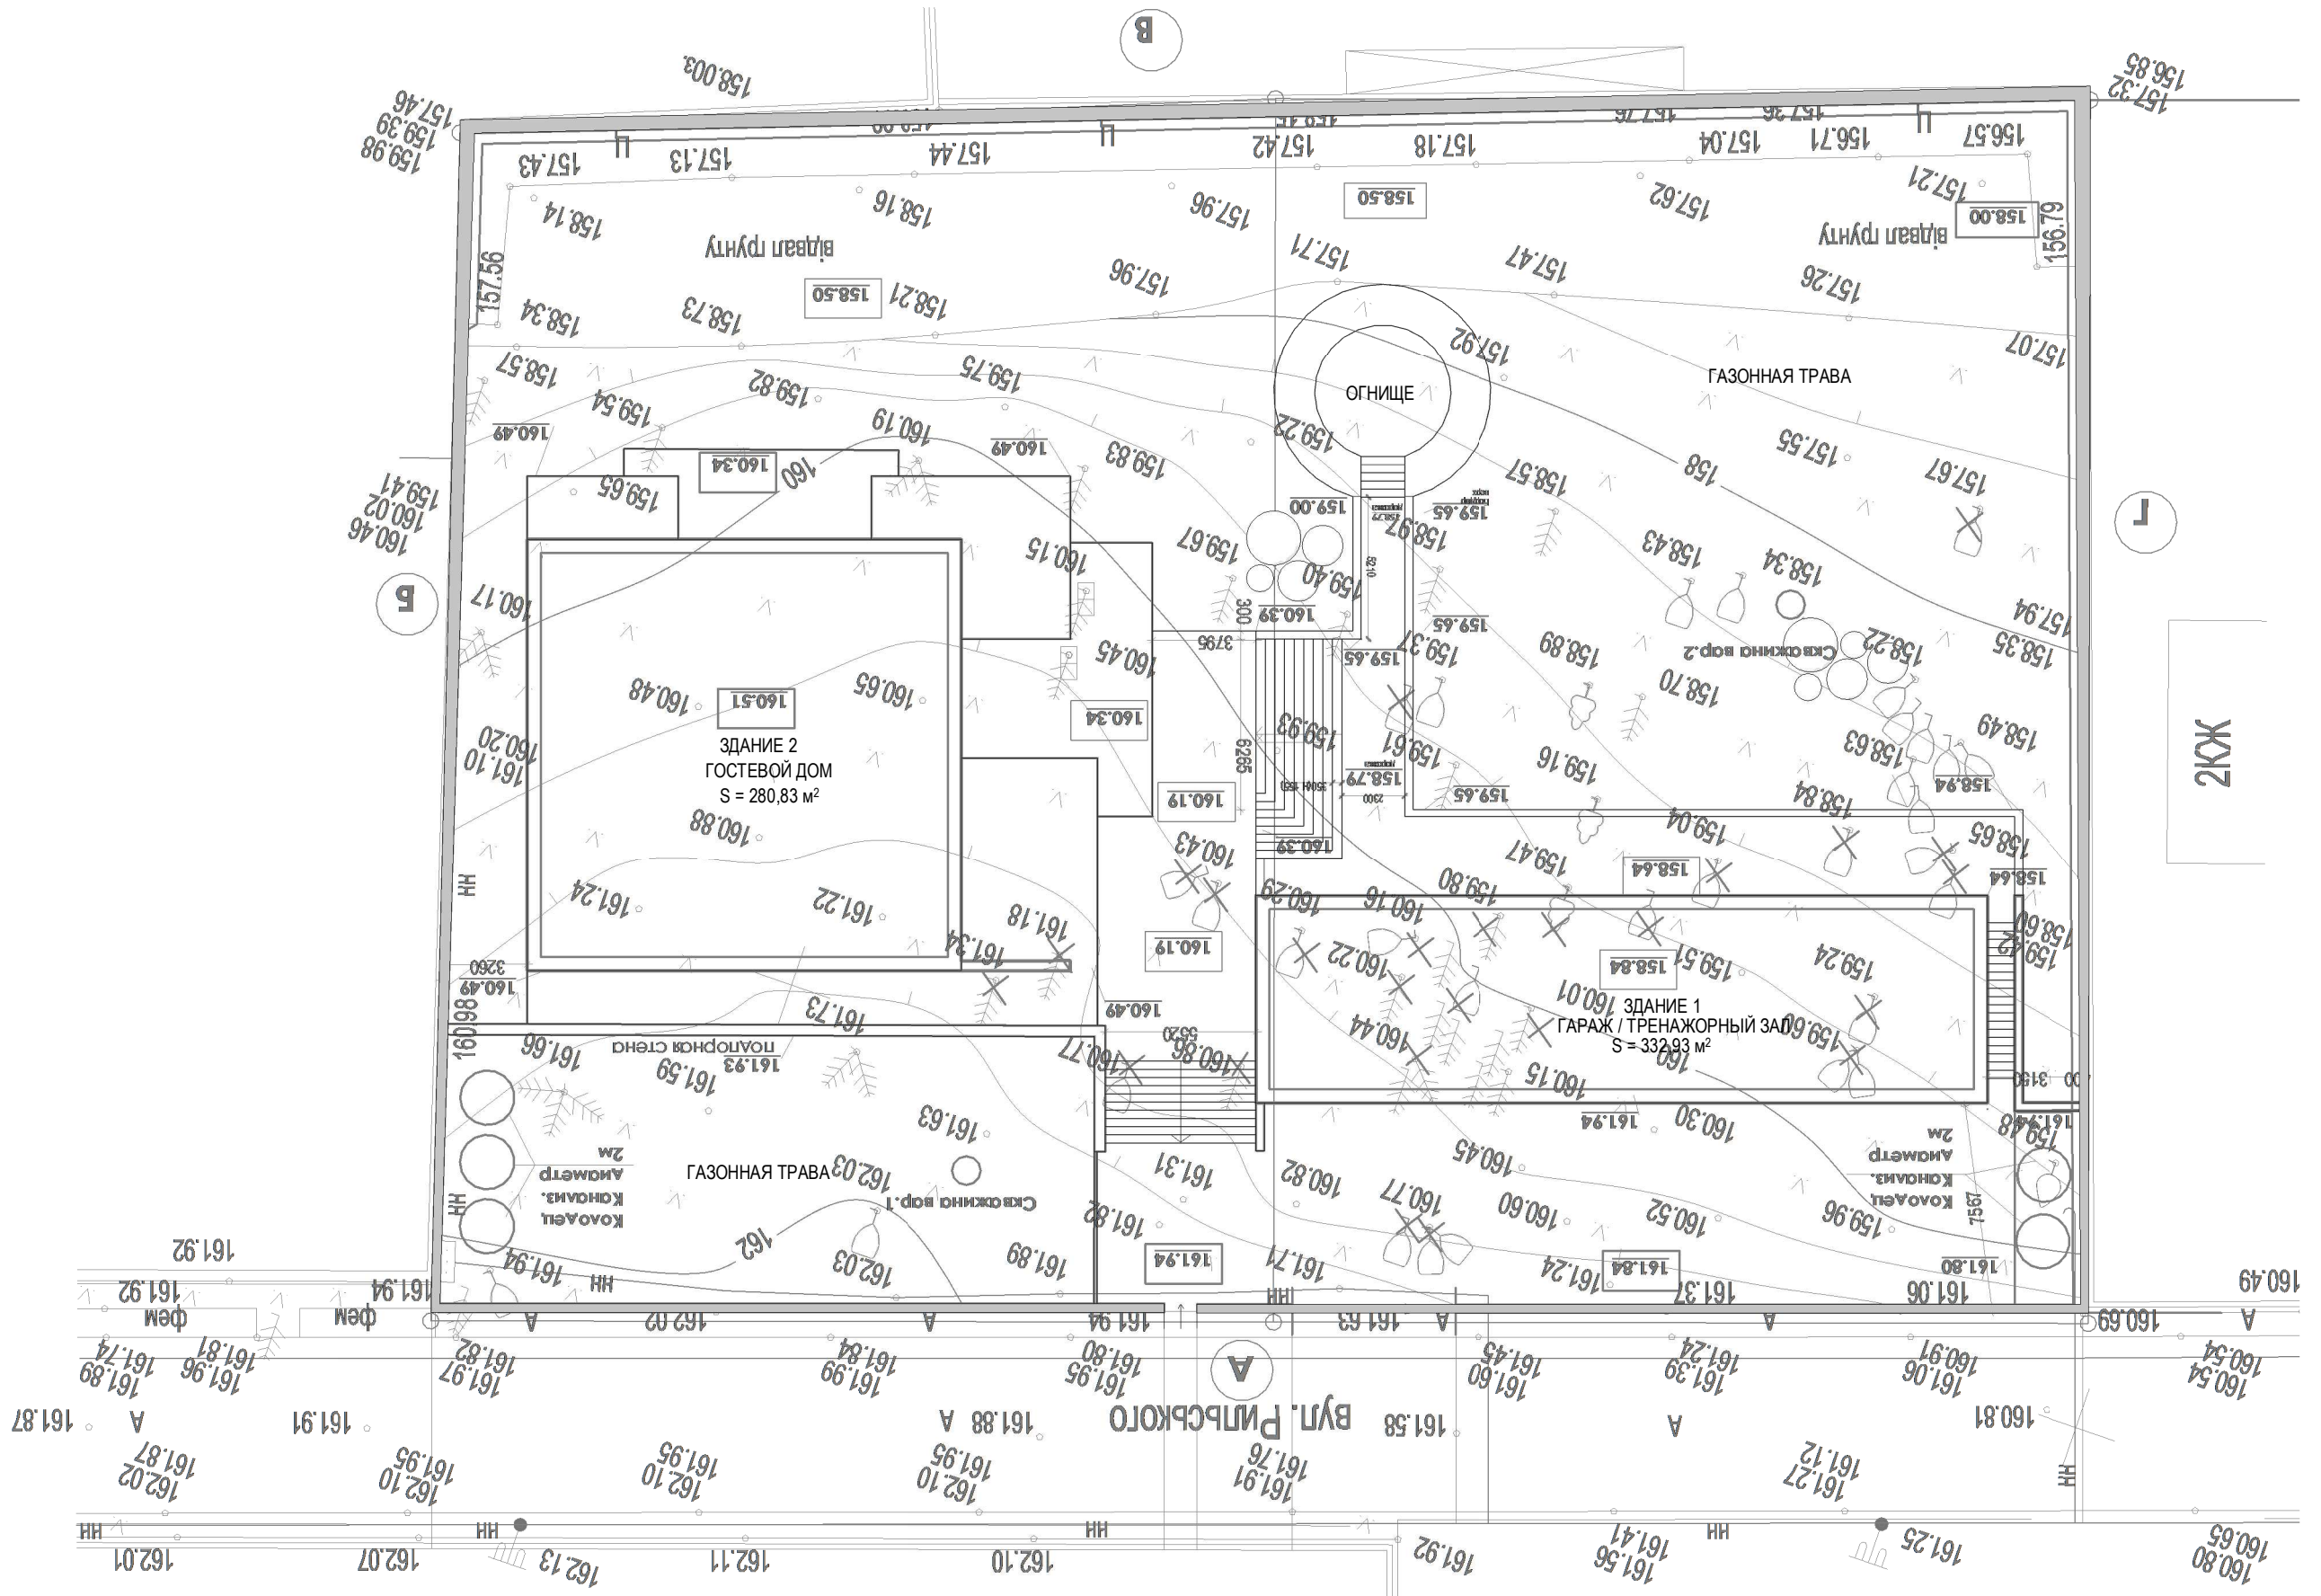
В
158.003
157.46
159.39
159.98
156.85
157.32
157.43
157.13
157.44
157.42
157.18
157.04
156.71
156.57
158.14
158.16
157.96
158.50
157.62
157.21
158.00
156.79
відвал грунту
відвал грунту
157.56
158.50
158.21
158.73
157.96
157.71
157.47
157.26
158.34
157.92
157.07
158.57
159.75
159.82
159.54
ОГНИЩЕ
ГАЗОННАЯ ТРАВА
160.49
160.19
160.49
159.83
159.22
157.55
158
157.67
160.34
160
159.65
158.57
159.41
160.02
160.46
159.00
159.65
158.97
158.43
Г
160.15
159.67
159.40
158.34
Б
160.17
160.39
159.65
157.94
160.45
159.65
159.37
158.89
158.22
158.35
Скважина вор.2
3795
160.48
160.51
160.65
160.34
158.70
159.93
158.49
160.20
161.10
ЗДАНИЕ 2
ГОСТЕВОЙ ДОМ
S = 280,83 м$^2$
159.61
158.63
158.79
159.16
158.94
2КЖ
160.19
159.65
158.84
160.88
160.43
160.39
159.04
158.65
159.47
158.64
161.24
161.22
161.18
160.29
160.16
159.80
158.60
159.42
161.34
160.19
160.22
158.84
159.51
159.24
160.49
3260
160.01
ЗДАНИЕ 1
ГАРАЖ / ТРЕНАЖОРНЫЙ ЗАЛ
S = 332,93 м$^2$
161.73
160.49
160.44
159.59
160.98
161.66
подпорная стена
161.93
160.77
160.86
160
161.59
160.15
3190
161.63
161.94
160.30
159.48
2м
Диаметр
Канализ.
Колодец
ГАЗОННАЯ ТРАВА
162.03
160.45
Скважина вор.1
161.31
160.82
160.77
160.60
160.52
159.96
2м
Диаметр
Канализ.
Колодец
7567
162
161.82
161.92
162.03
161.89
161.94
161.71
161.24
161.84
161.80
161.94
161.37
161.06
160.49
161.92
фем
фем
161.94
А
162.02
А
161.94
161.63
А
А
160.69
А
161.74
161.89
161.81
161.96
161.82
161.97
161.84
161.99
161.80
161.95
А
161.45
161.60
161.24
161.39
160.91
161.06
160.54
160.54
161.87
А
161.91
А
161.88
вул. Рильського
161.58
А
160.81
161.87
162.02
161.95
162.10
161.95
162.10
161.95
162.10
161.76
161.91
161.12
161.27
162.01
162.07
162.13
162.11
162.10
161.92
161.41
161.56
161.25
160.65
160.80